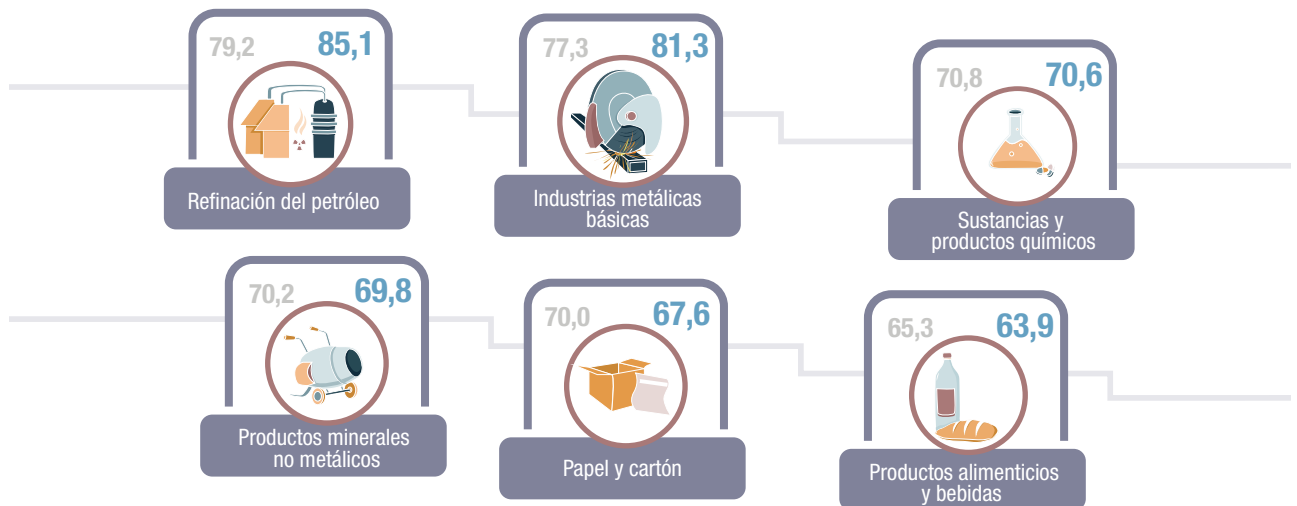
79,2 85,1
Refinación del petróleo

77,3 81,3
Industrias metálicas básicas

70,8 70,6
Sustancias y productos químicos

70,2 69,8
Productos minerales no metálicos

70,0 67,6
Papel y cartón

65,3 63,9
Productos alimenticios y bebidas